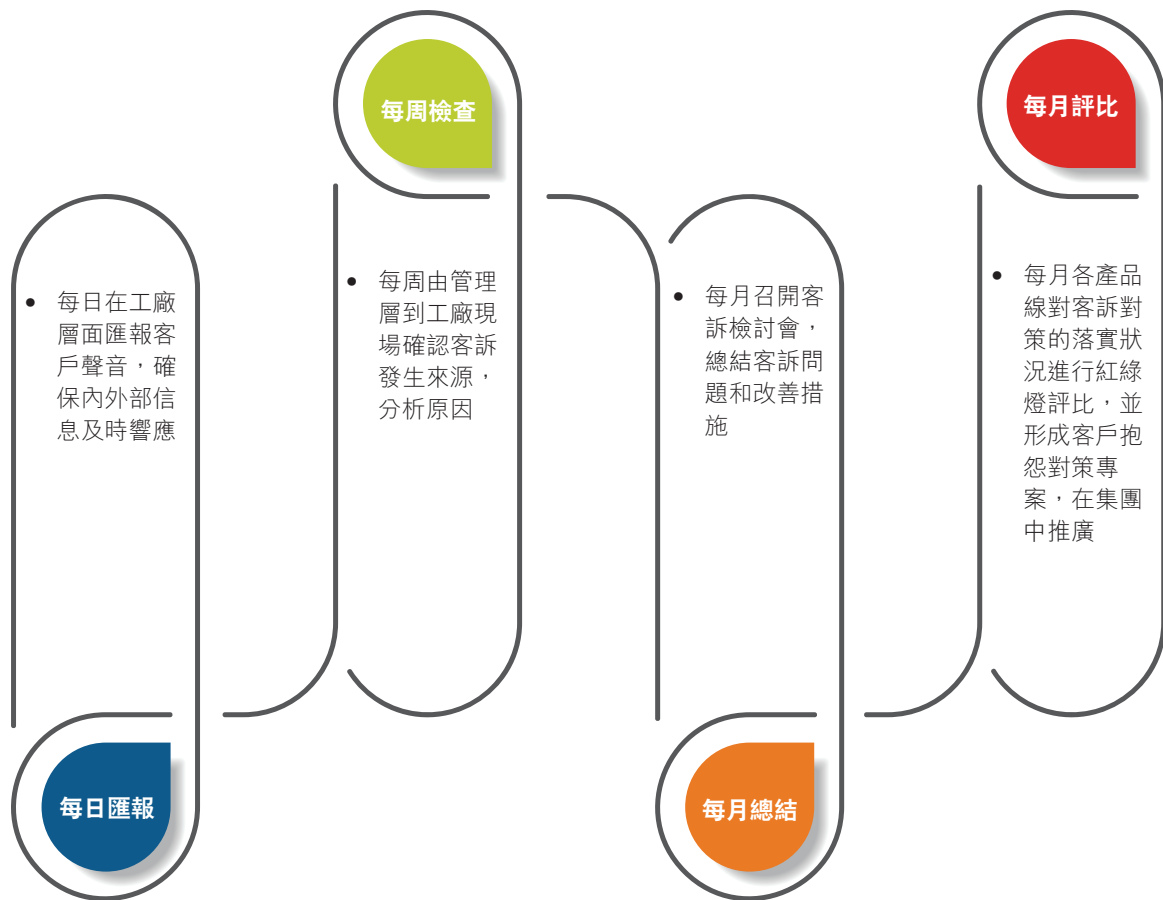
每周檢查

每月評比

• 每日在工廠層面匯報客戶聲音，確保內外部信息及時響應

• 每周由管理層到工廠現場確認客訴發生來源，分析原因

• 每月召開客訴檢討會，總結客訴問題和改善措施

• 每月各產品線對客訴對策的落實狀況進行紅綠燈評比，並形成客戶抱怨對策專案，在集團中推廣

每日匯報

每月總結